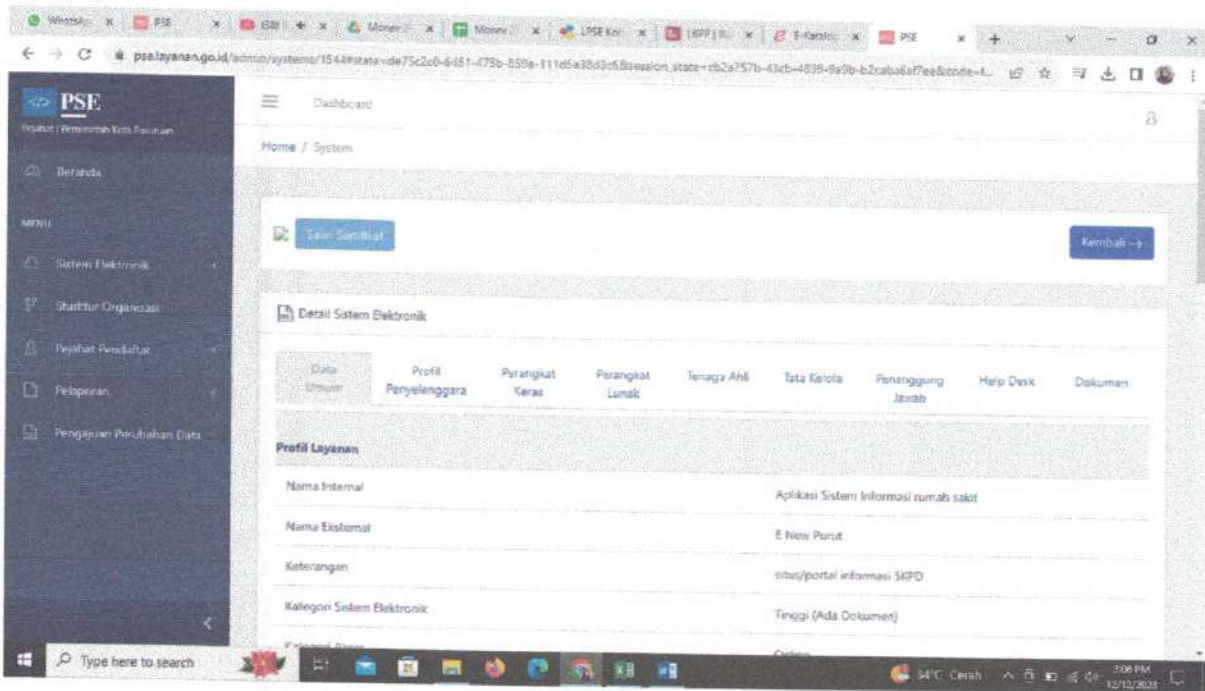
WhatsApp | PSE | (58) | Monev | Monev | LPSE Kot | LKPP | E-Katalog | PSE

pse.layanan.go.id/admin/systems/1544#state=de75c2c0-6451-475b-859a-111d5a38d3c6&session_state=cb2a757b-43cb-4839-9a9b-b2caba6af7ee&code=

PSE
Pejabat | Pemerintah Kota Pasuruan

Beranda

MENU

Sistem Elektronik

Struktur Organisasi

Pejabat Pendaftar

Pelaporan

Pengajuan Perubahan Data

Dashboard

Home / System

Salin Sertifikat

Kembali →

Detail Sistem Elektronik

Data Umum | Profil Penyelenggara | Perangkat Keras | Perangkat Lunak | Tenaga Ahli | Tata Kelola | Penanggung Jawab | Help Desk | Dokumen

Profil Layanan

| | |
|---|---|
| Nama Internal | Aplikasi Sistem Informasi rumah sakit |
| Nama Eksternal | E New Purut |
| Keterangan | situs/portal informasi SKPD |
| Kategori Sistem Elektronik | Tinggi (Ada Dokumen) |
| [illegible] | Online |

Type here to search

34°C Cerah 2:06 PM 12/12/2023